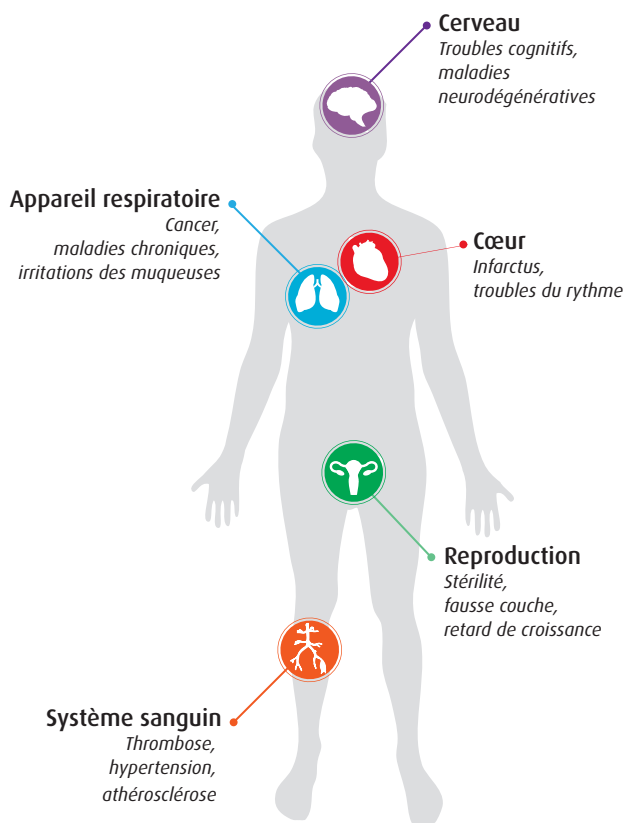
Cerveau
Troubles cognitifs, maladies neurodégénératives

Appareil respiratoire
Cancer, maladies chroniques, irritations des muqueuses

Cœur
Infarctus, troubles du rythme

Reproduction
Stérilité, fausse couche, retard de croissance

Système sanguin
Thrombose, hypertension, athérosclérose